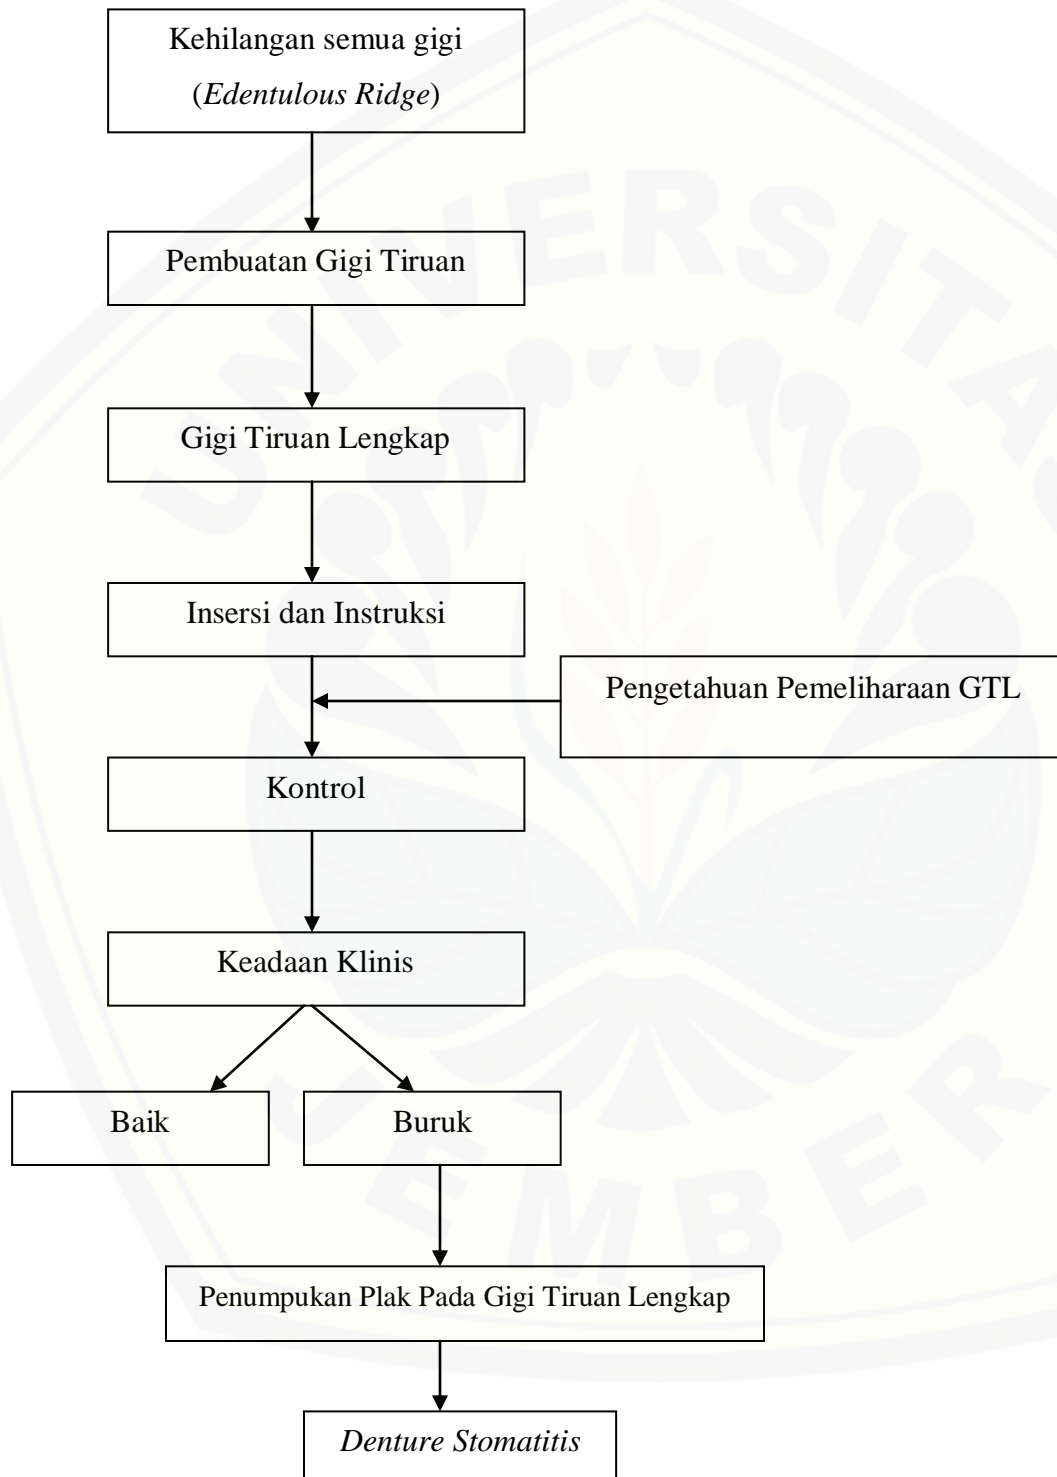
Kehilangan semua gigi
(*Edentulous Ridge*)

Pembuatan Gigi Tiruan

Gigi Tiruan Lengkap

Insersi dan Instruksi

Pengetahuan Pemeliharaan GTL

Kontrol

Keadaan Klinis

Baik

Buruk

Penumpukan Plak Pada Gigi Tiruan Lengkap

*Denture Stomatitis*